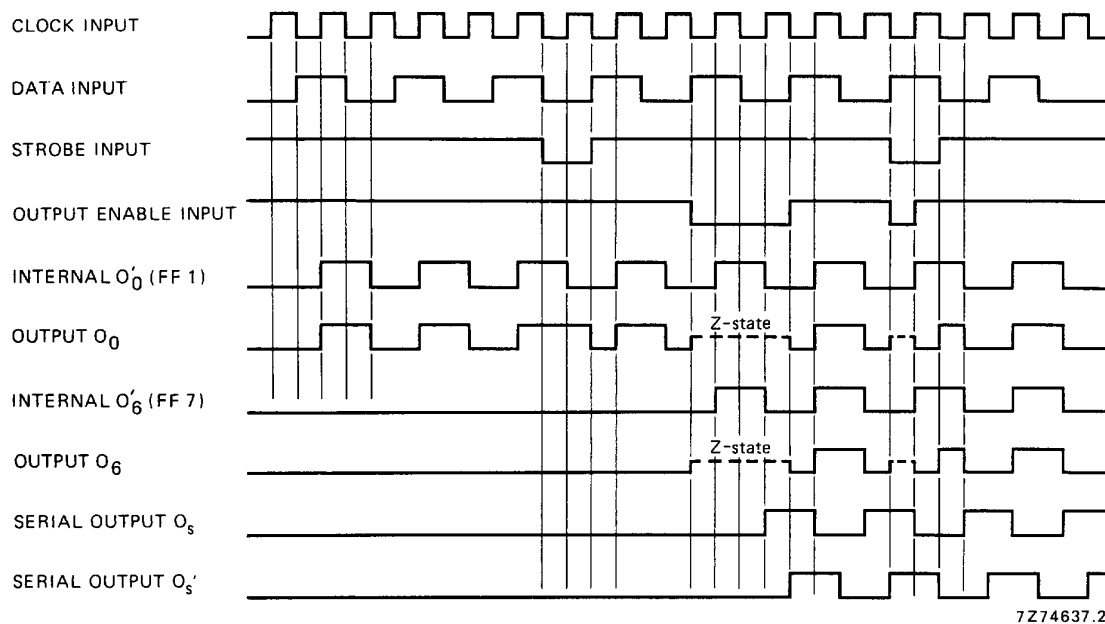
CLOCK INPUT

DATA INPUT

STROBE INPUT

OUTPUT ENABLE INPUT

INTERNAL $O'_0$ (FF 1)

OUTPUT $O_0$

Z-state

INTERNAL $O'_6$ (FF 7)

OUTPUT $O_6$

Z-state

SERIAL OUTPUT $O_s$

SERIAL OUTPUT $O_s'$

7Z74637.2